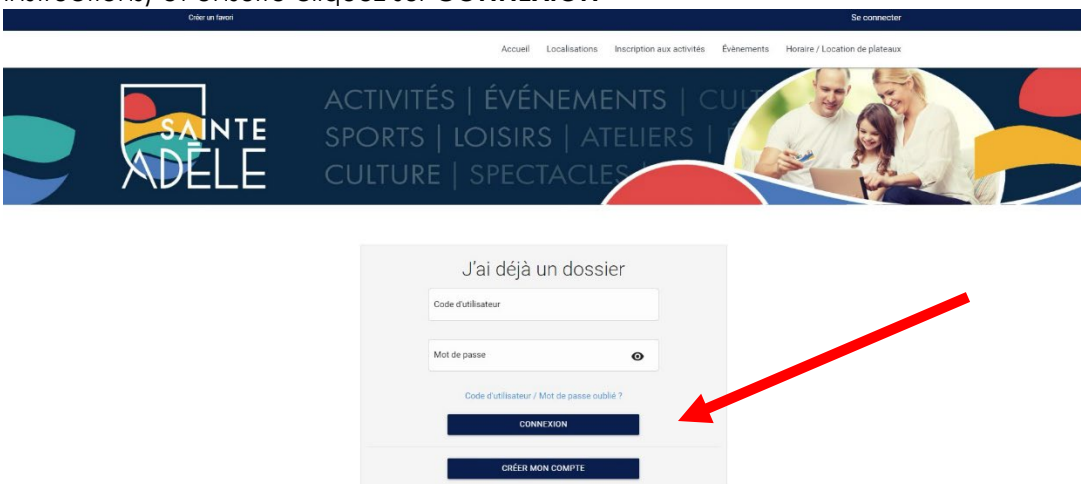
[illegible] et ensuite cliquez sur CONNEXION

Créer un favori

Se connecter

Accueil Localisations Inscription aux activités Évènements Horaire / Location de plateaux

SAINTE ADÈLE

ACTIVITÉS | ÉVÉNEMENTS | CUL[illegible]
SPORTS | LOISIRS | ATELIERS | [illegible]
CULTURE | SPECTACLES | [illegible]

J'ai déjà un dossier

Code d'utilisateur

Mot de passe

Code d'utilisateur / Mot de passe oublié ?

CONNEXION

CRÉER MON COMPTE